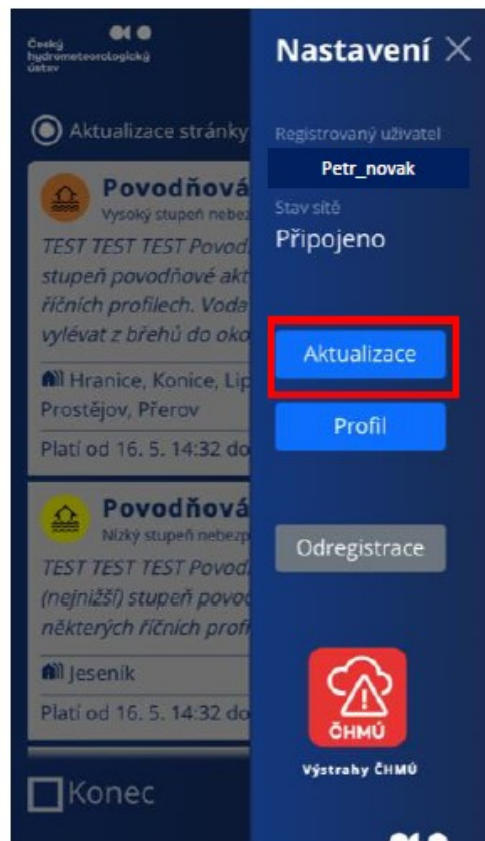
Český hydrometeorologický ústav

Aktualizace stránky

Povodňová
Vysoký stupeň nebez
TEST TEST TEST Povod
stupeň povodňové akt
říčních profilech. Voda
vylévat z břehů do oko
Hranice, Konice, Lip
Prostějov, Přerov
Platí od 16. 5. 14:32 do

Povodňová
Nízký stupeň nebezp
TEST TEST TEST Povod
(nejnižší) stupeň povod
některých říčních profi
Jeseník
Platí od 16. 5. 14:32 do

Konec

Nastavení ×

Registrovaný uživatel
Petr_novak
Stav sítě
Připojeno

Aktualizace

Profil

Odregistrace

ČHMÚ
Výstrahy ČHMÚ